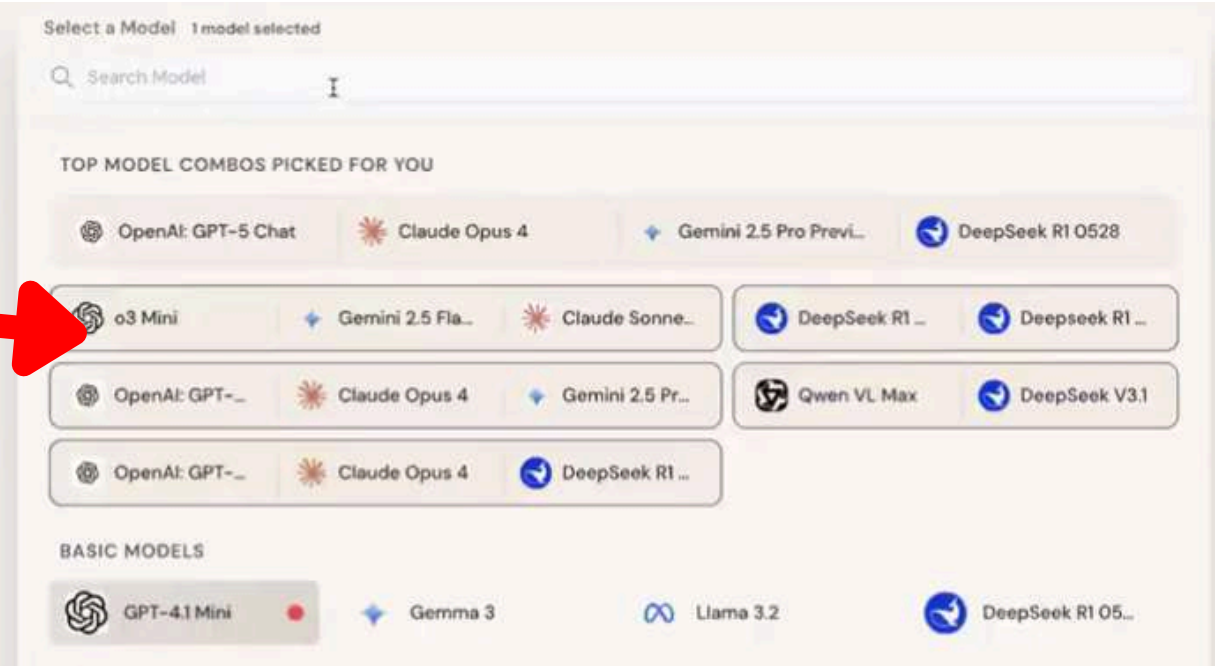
Select a Model 1 model selected

Search Model

TOP MODEL COMBOS PICKED FOR YOU

OpenAI: GPT-5 Chat | Claude Opus 4 | Gemini 2.5 Pro Previ... | DeepSeek R1 0528

o3 Mini | Gemini 2.5 Fla... | Claude Sonne...

DeepSeek R1 ... | Deepseek R1 ...

OpenAI: GPT-... | Claude Opus 4 | Gemini 2.5 Pr...

Qwen VL Max | DeepSeek V3.1

OpenAI: GPT-... | Claude Opus 4 | DeepSeek R1 ...

BASIC MODELS

GPT-4.1 Mini | Gemma 3 | Llama 3.2 | DeepSeek R1 05...